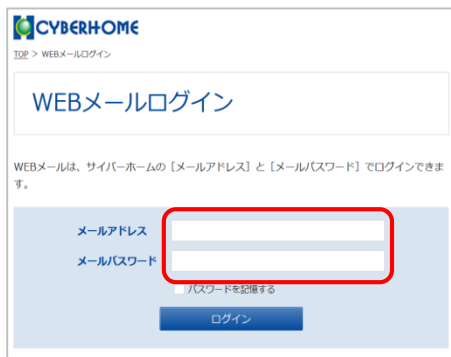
CYBERHOME

TOP > WEBメールログイン

WEBメールログイン

WEBメールは、サイバーホームの［メールアドレス］と［メールパスワード］でログインできます。

メールアドレス

メールパスワード

パスワードを記憶する

ログイン